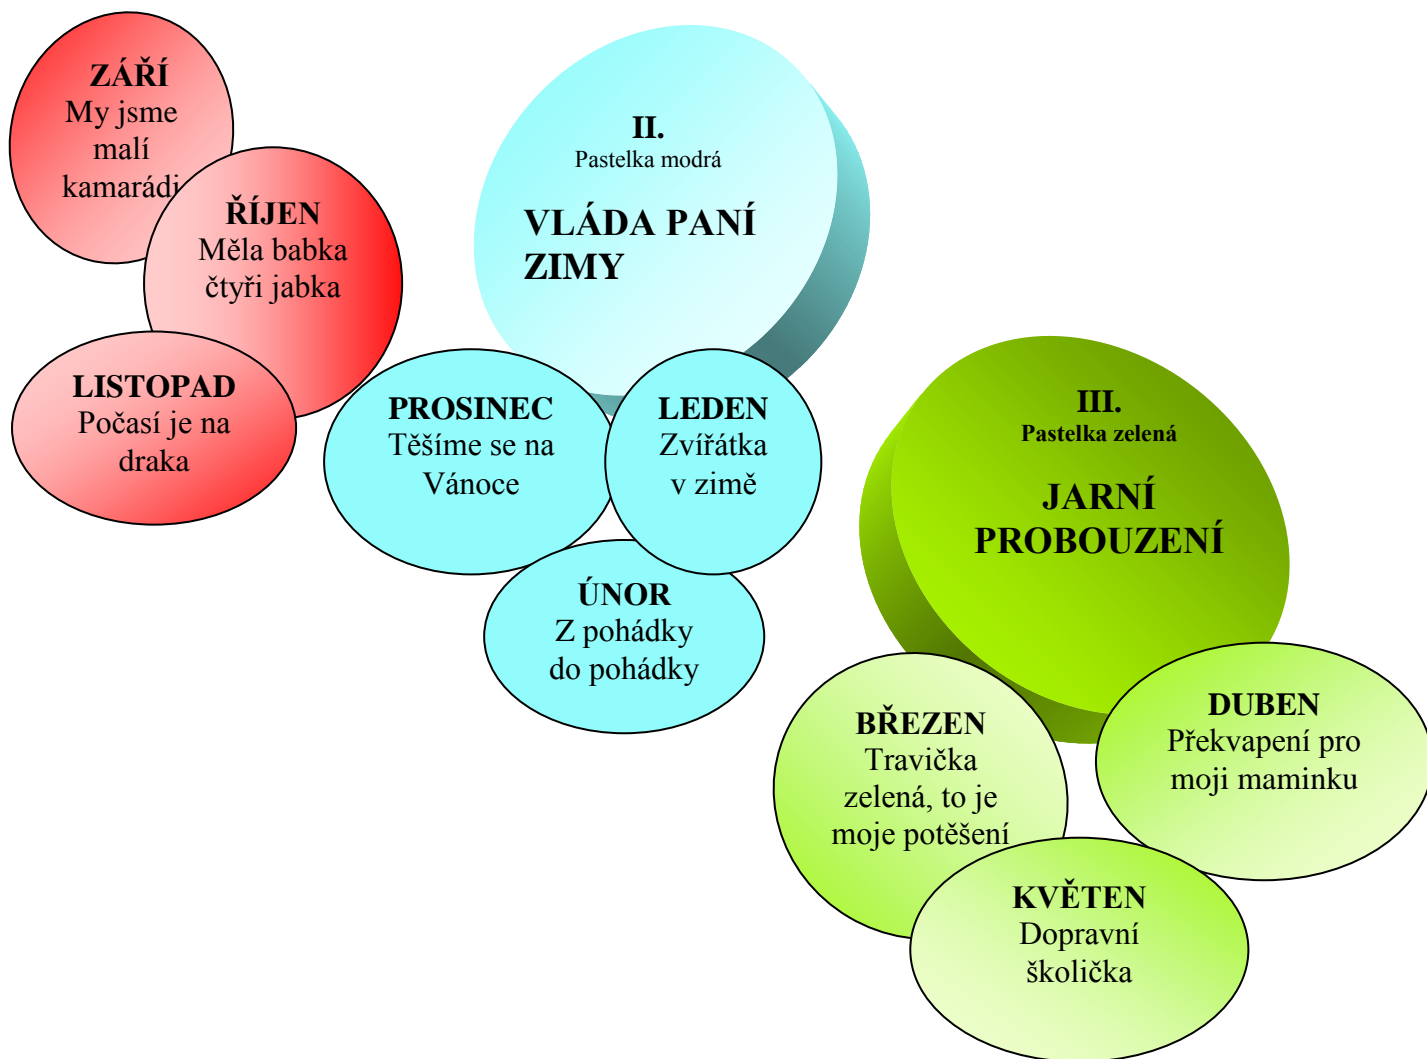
ZÁŘÍ
My jsme malí kamarádi

ŘÍJEN
Měla babka čtyři jabka

LISTOPAD
Počasí je na draka

II.
Pastelka modrá

VLÁDA PANÍ ZIMY

PROSINEC
Těšíme se na Vánoce

LEDEN
Zvířátka v zimě

ÚNOR
Z pohádky do pohádky

III.
Pastelka zelená

JARNÍ PROBOUZENÍ

BŘEZEN
Travička zelená, to je moje potěšení

DUBEN
Překvapení pro moji maminku

KVĚTEN
Dopravní školička